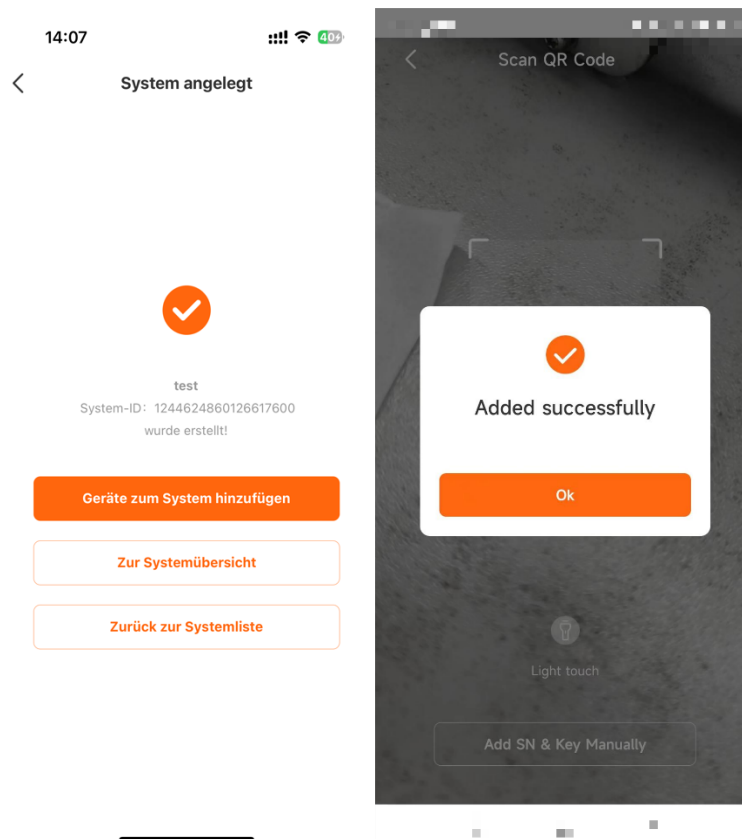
14:07

40

System angelegt

test
System-ID：1244624860126617600
wurde erstellt!

Geräte zum System hinzufügen

Zur Systemübersicht

Zurück zur Systemliste

Scan QR Code

Added successfully

Ok

Light touch

Add SN & Key Manually